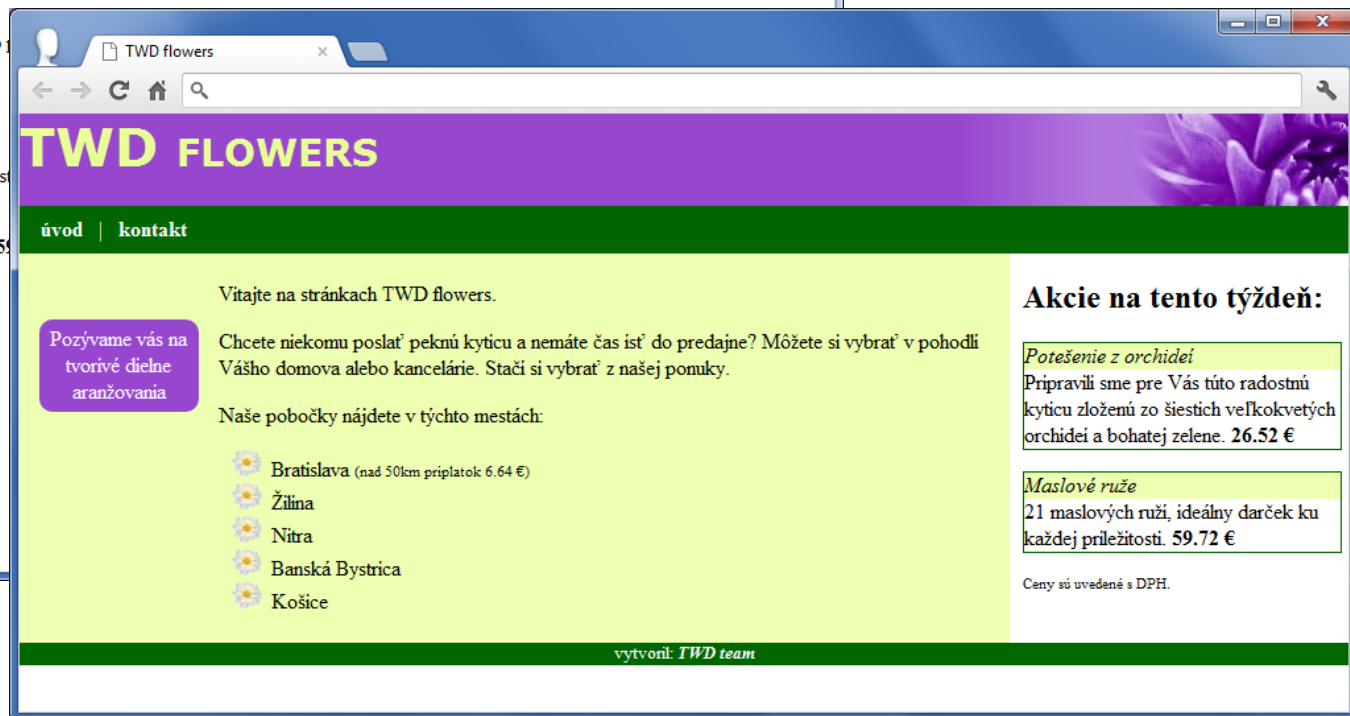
TWD flowers

TWD FLOWERS

úvod | kontakt

Pozývame vás na tvorivé dielne aranžovania

Vitajte na stránkach TWD flowers.

Chcete niekomu poslať peknú kyticu a nemáte čas isť do predajne? Môžete si vybrať v pohodlí Vášho domova alebo kancelárie. Stačí si vybrať z našej ponuky.

Naše pobočky nájdete v týchto mestách:

Bratislava (nad 50km príplatok 6.64 €)
Žilina
Nitra
Banská Bystrica
Košice

Akcie na tento týždeň:

Potešenie z orchideí
Pripravili sme pre Vás túto radostnú kyticu zloženú zo šiestich veľkokvetých orchideí a bohatej zelene. **26.52 €**

Maslové ruže
21 maslových ruží, ideálny darček ku každej príležitosti. **59.72 €**

Ceny sú uvedené s DPH.

vytvoril: *TWD team*